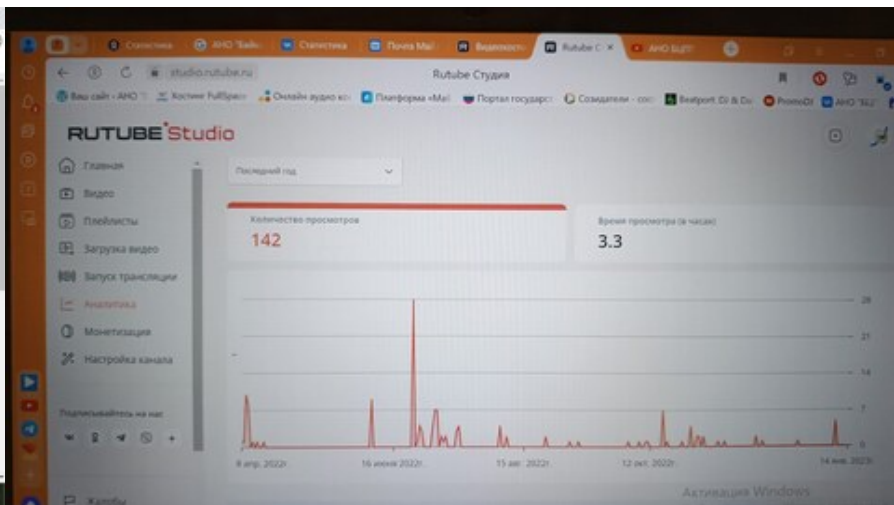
Статистика АНО "Байк Статистика Почта Mail Видеохостинг Rutube Студия АНО БЦ

studio.rutube.ru Rutube Студия

Ваш сайт - АНО Хостинг FullSpace Онлайн аудио Платформа «Mail» Портал государс Создатели Beatport PromoDJ АНО "БЦ"

RUTUBE Studio

Главная
Видео
Плейлисты
Загрузка видео
Запуск трансляции
Аналитика
Монетизация
Настройка канала

Подписывайтесь на нас

Последний год

Количество просмотров
142

Время просмотра (в часах)
3.3

28
21
14
7
0

8 апр. 2022г. 16 июня 2022г. 15 авг. 2022г. 12 окт. 2022г. 14 янв. 2023г.

Жалобы

Активация Windows